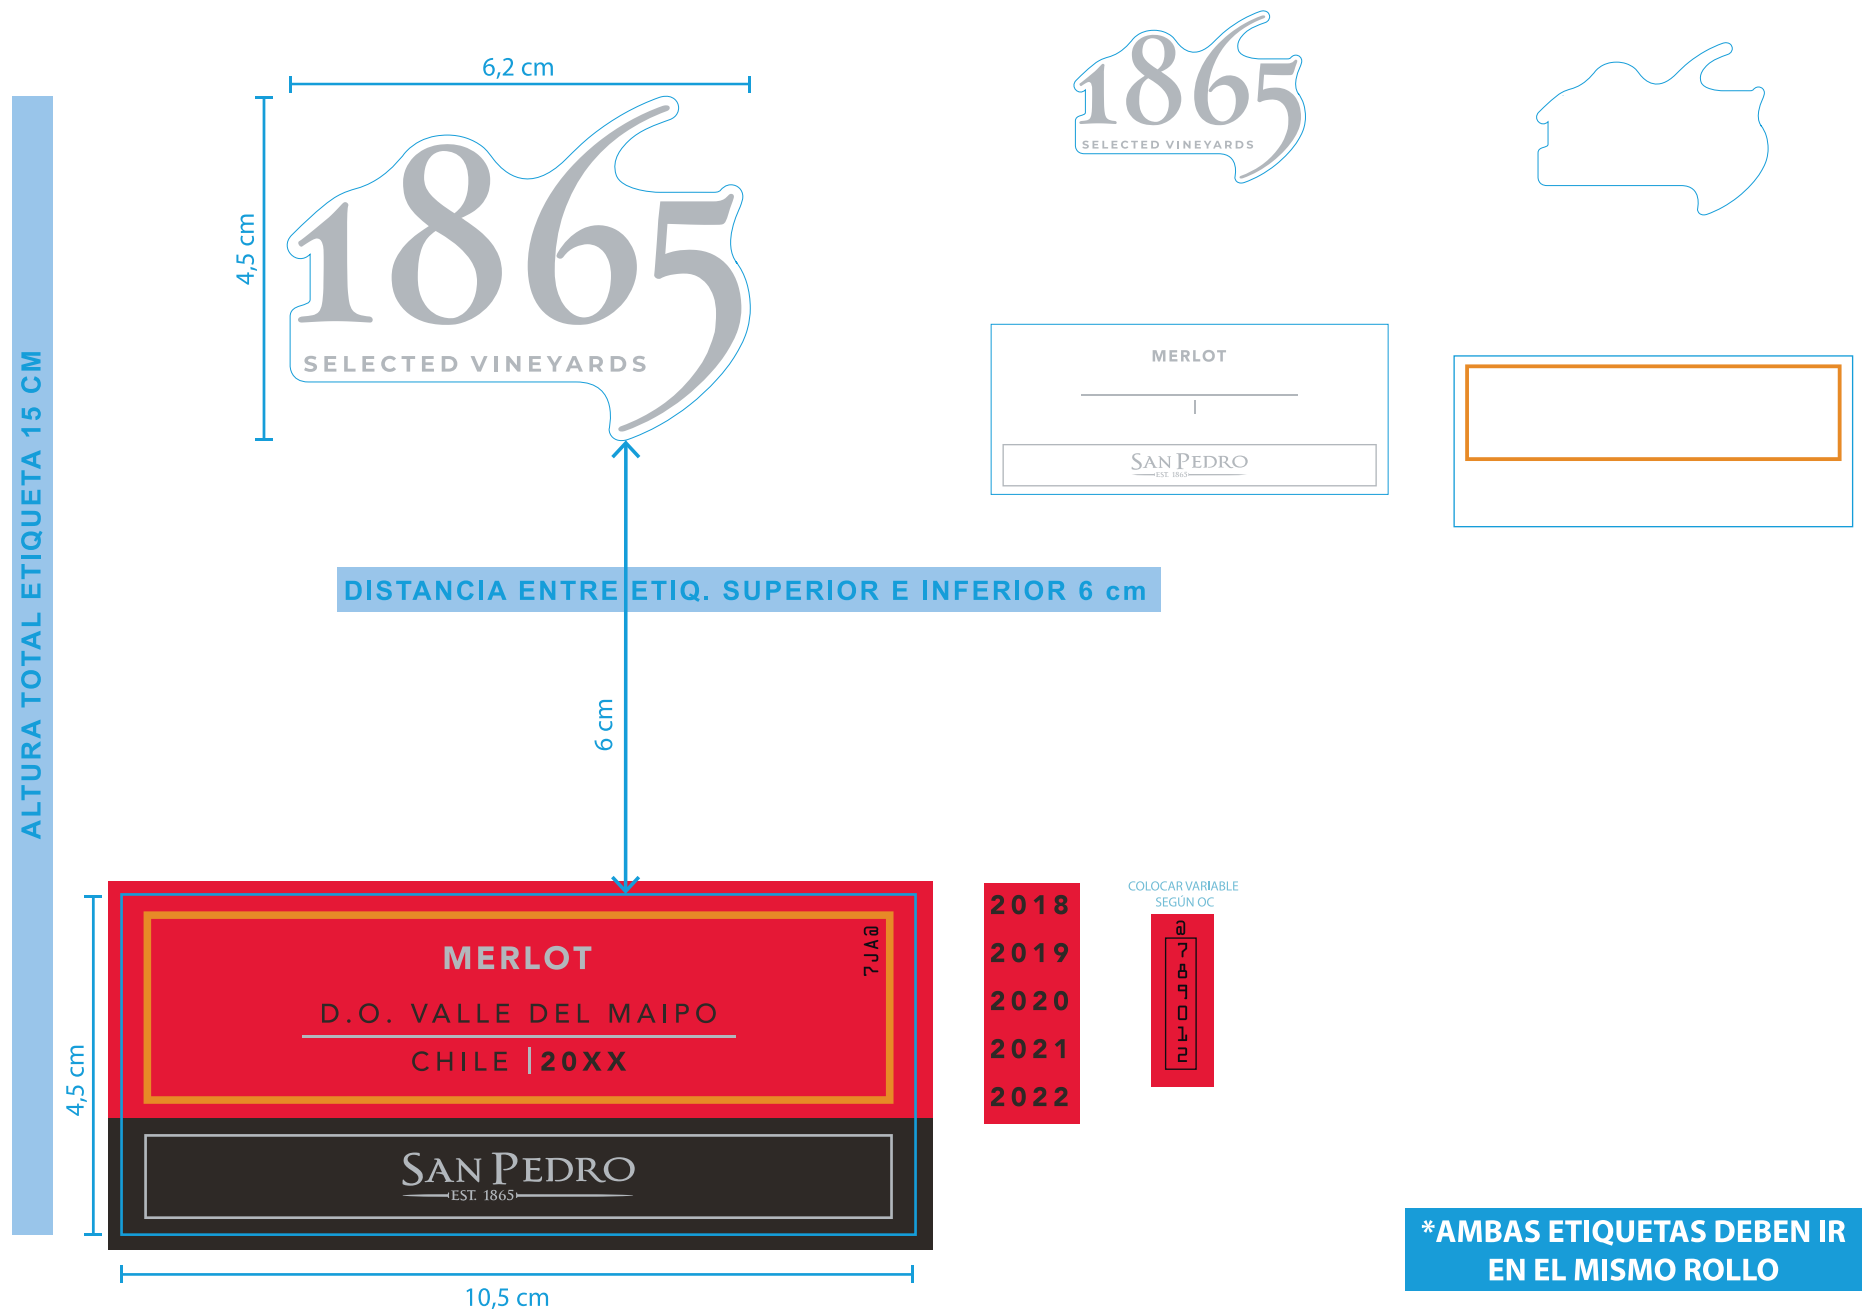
ALTURA TOTAL ETIQUETA 15 CM

6,2 cm

4,5 cm

1865
SELECTED VINEYARDS

1865
SELECTED VINEYARDS

MERLOT

SAN PEDRO
EST. 1865

DISTANCIA ENTRE ETIQ. SUPERIOR E INFERIOR 6 cm

6 cm

4,5 cm

MERLOT
D.O. VALLE DEL MAIPO
CHILE | 20XX

7JA@

SAN PEDRO
EST. 1865

10,5 cm

2018
2019
2020
2021
2022

COLOCAR VARIABLE SEGÚN OC

@
7
8
9
0
1
2

*AMBAS ETIQUETAS DEBEN IR EN EL MISMO ROLLO